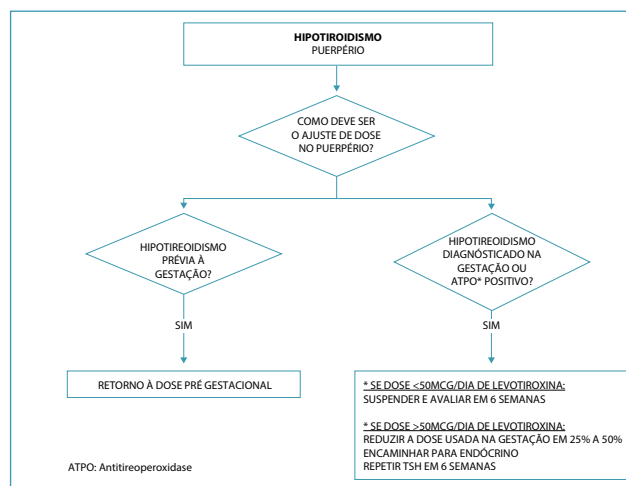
HIPOTIROIDISMO
PUERPÉRIO

COMO DEVE SER O AJUSTE DE DOSE NO PUERPÉRIO?

HIPOTIREOIDISMO PRÉVIA À GESTAÇÃO?

SIM

RETORNO À DOSE PRÉ GESTACIONAL

HIPOTIREOIDISMO DIAGNÓSTICADO NA GESTAÇÃO OU ATPO* POSITIVO?

SIM

* SE DOSE <50MCG/DIA DE LEVOTIROXINA:
SUSPENDER E AVALIAR EM 6 SEMANAS

* SE DOSE >50MCG/DIA DE LEVOTIROXINA:
REDUZIR A DOSE USADA NA GESTAÇÃO EM 25% A 50%
ENCAMINHAR PARA ENDÓCRINO
REPETIR TSH EM 6 SEMANAS

ATPO: Antitireoperoxidase